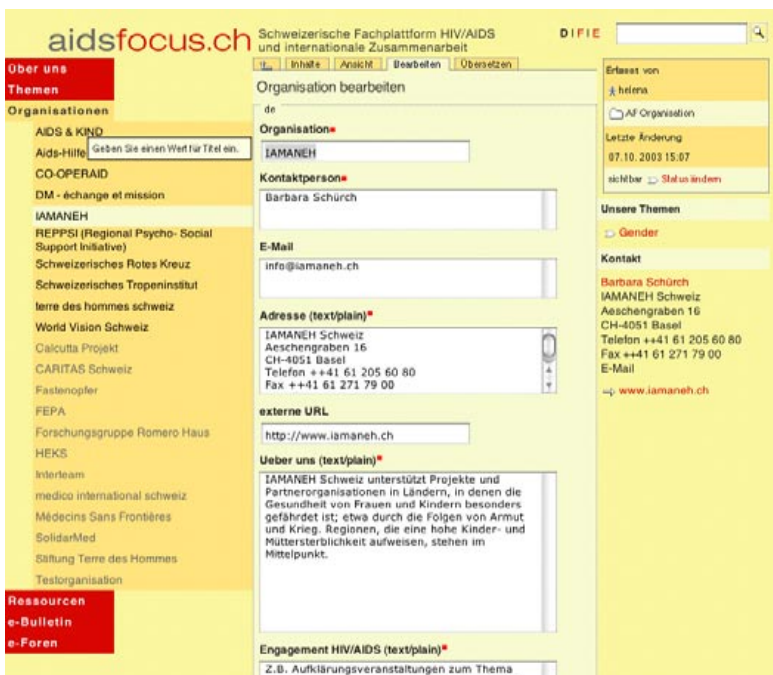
aidsfocus.ch Schweizerische Fachplattform HIV/AIDS und internationale Zusammenarbeit

D I F I E

Über uns
Themen
Organisationen
AIDS & KIND
Aids-Hilfe
Geben Sie einen Wert für Titel ein.
CO-OPERAID
DM - échange et mission
IAMANEH
REPPSI (Regional Psycho- Social Support Initiative)
Schweizerisches Rotes Kreuz
Schweizerisches Tropeninstitut
terre des hommes schweiz
World Vision Schweiz
Calcutta Projekt
CARITAS Schweiz
Fastenopfer
FEPA
Forschungsgruppe Romero Haus
HEKS
Interteam
medico international schweiz
Médecins Sans Frontières
SolidarMed
Stiftung Terre des Hommes
Testorganisation
Ressourcen
e-Bulletin
e-Foren

Inhalte | Ansicht | Bearbeiten | Übersetzen

Organisation bearbeiten

de

Organisation
IAMANEH

Kontaktperson
Barbara Schürch

E-Mail
info@iamaneh.ch

Adresse (text/plain)
IAMANEH Schweiz
Aeschengraben 16
CH-4051 Basel
Telefon ++41 61 205 60 80
Fax ++41 61 271 79 00

externe URL
http://www.iamaneh.ch

Ueber uns (text/plain)
IAMANEH Schweiz unterstützt Projekte und Partnerorganisationen in Ländern, in denen die Gesundheit von Frauen und Kindern besonders gefährdet ist; etwa durch die Folgen von Armut und Krieg. Regionen, die eine hohe Kinder- und Müttersterblichkeit aufweisen, stehen im Mittelpunkt.

Engagement HIV/AIDS (text/plain)
z.B. Aufklärungsveranstaltungen zum Thema

Erfasst von
helena
AF Organisation
Letzte Änderung
07.10.2003 15:07
sichtbar Status ändern

Unsere Themen
Gender

Kontakt
Barbara Schürch
IAMANEH Schweiz
Aeschengraben 16
CH-4051 Basel
Telefon ++41 61 205 60 80
Fax ++41 61 271 79 00
E-Mail
www.iamaneh.ch